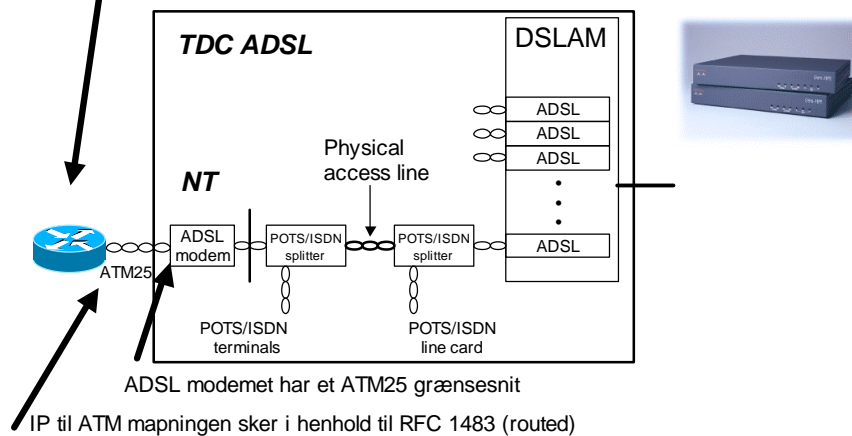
TDC ADSL

DSLAM

ADSL
ADSL
ADSL
•
•
•
ADSL

Physical access line

NT

ATM25

ADSL modem

POTS/ISDN splitter

POTS/ISDN splitter

POTS/ISDN terminals

POTS/ISDN line card

ADSL modemet har et ATM25 grænsesnit

IP til ATM mapningen sker i henhold til RFC 1483 (routed)